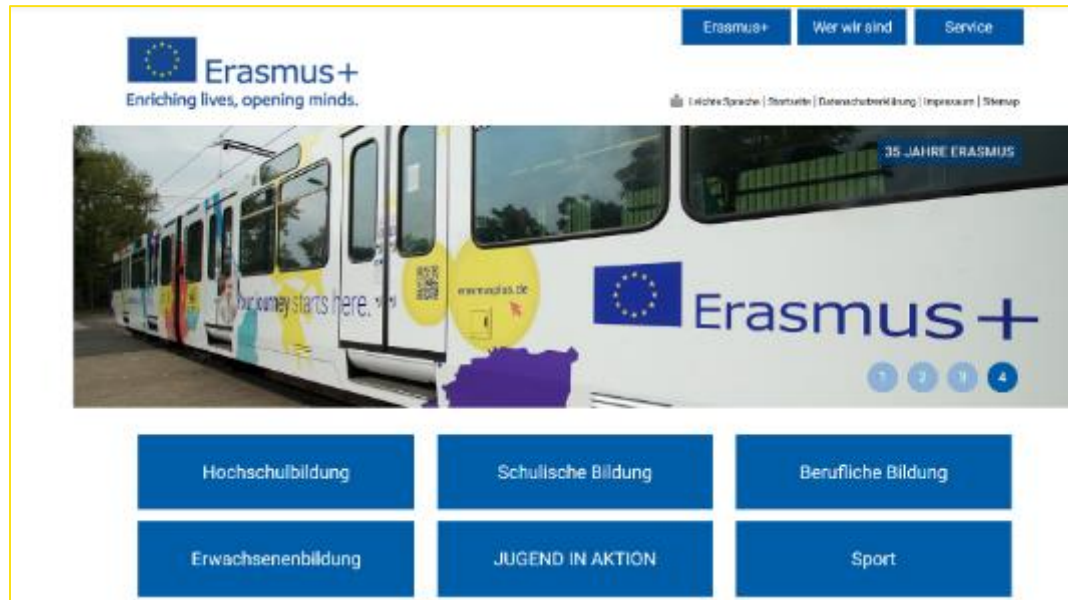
Erasmus+ | Wer wir sind | Service

Erasmus+
Enriching lives, opening minds.

Leichte Sprache | Startseite | Datenschutzerklärung | Impressum | Sitemap

35 JAHRE ERASMUS

Your journey starts here.

erasmusplus.de

Erasmus+

1 2 3 4

Hochschulbildung

Schulische Bildung

Berufliche Bildung

Erwachsenenbildung

JUGEND IN AKTION

Sport